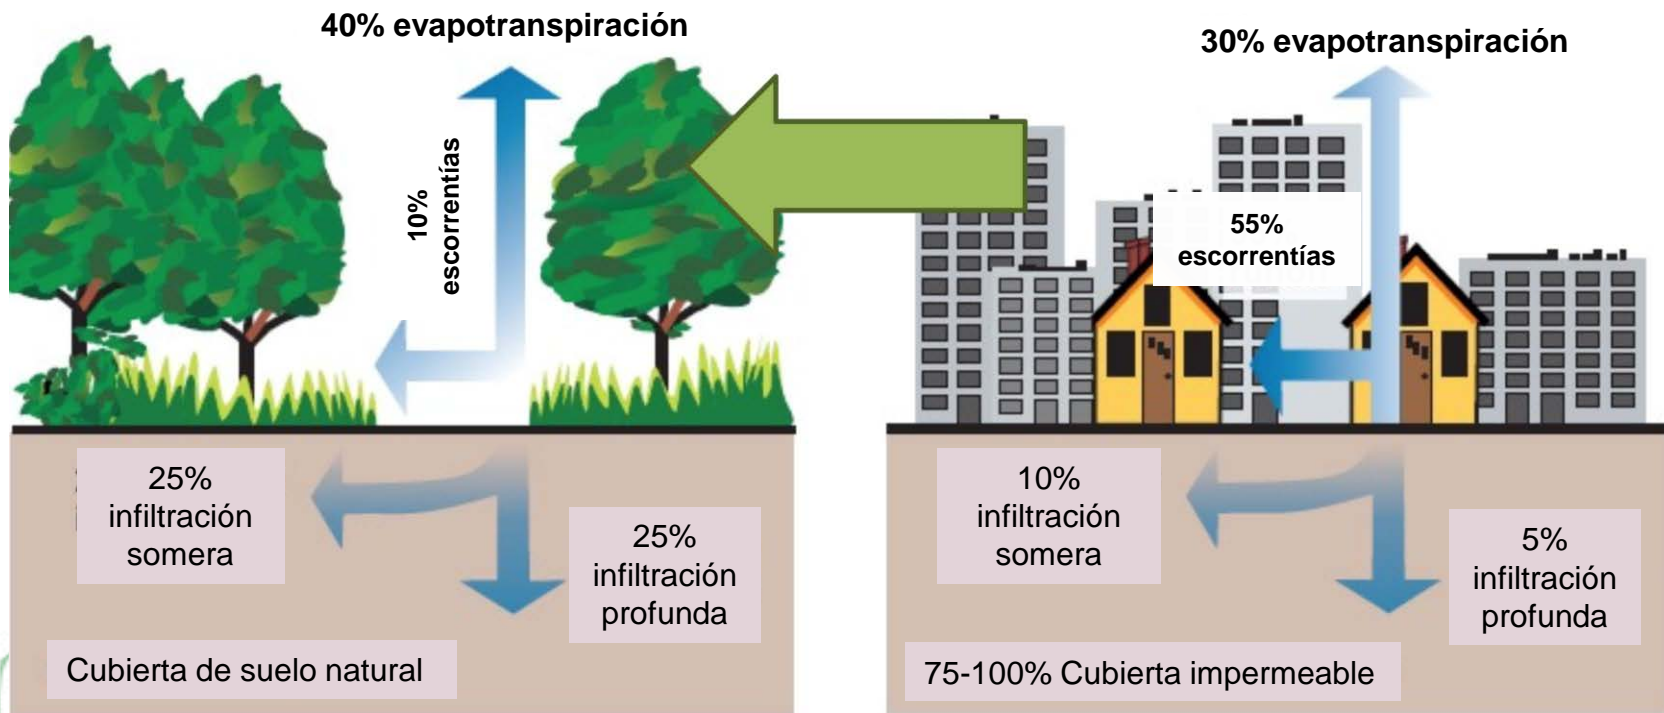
40% evapotranspiración

10% escorrentías

25% infiltración somera

25% infiltración profunda

Cubierta de suelo natural

30% evapotranspiración

55% escorrentías

10% infiltración somera

5% infiltración profunda

75-100% Cubierta impermeable